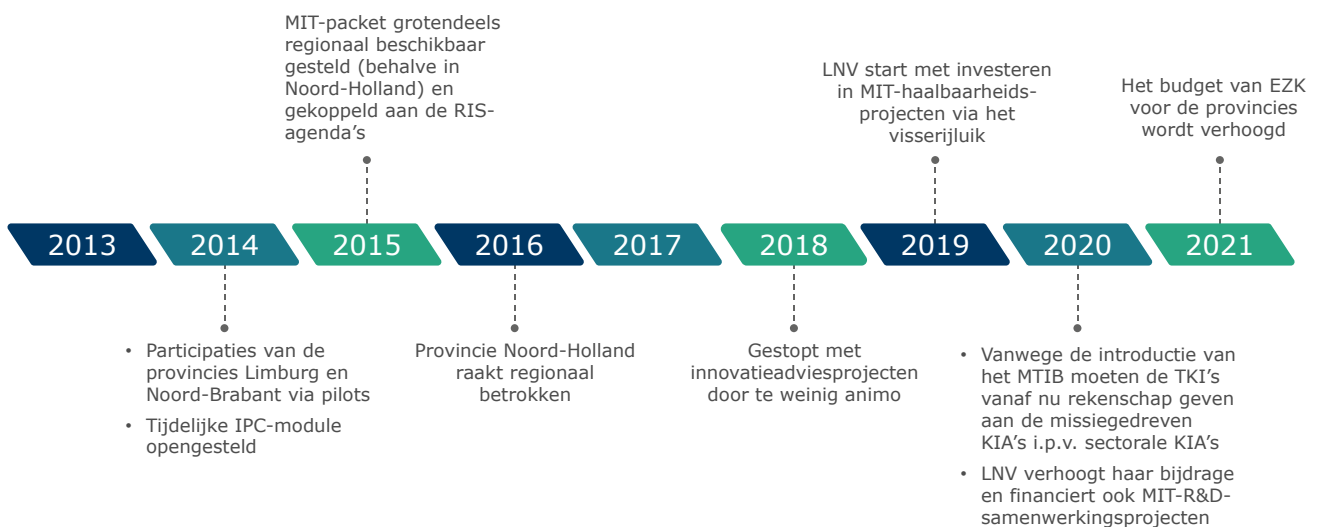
MIT-packet grotendeels regionaal beschikbaar gesteld (behalve in Noord-Holland) en gekoppeld aan de RIS-agenda's

LNV start met investeren in MIT-haalbaarheids-projecten via het visserijluik

Het budget van EZK voor de provincies wordt verhoogd

2013 2014 2015 2016 2017 2018 2019 2020 2021

• Participaties van de provincies Limburg en Noord-Brabant via pilots
• Tijdelijke IPC-module opengesteld

Provincie Noord-Holland raakt regionaal betrokken

Gestopt met innovatieadviesprojecten door te weinig animo

• Vanwege de introductie van het MTIB moeten de TKI's vanaf nu rekenschap geven aan de missiegedreven KIA's i.p.v. sectorale KIA's
• LNV verhoogt haar bijdrage en financiert ook MIT-R&D-samenwerkingsprojecten